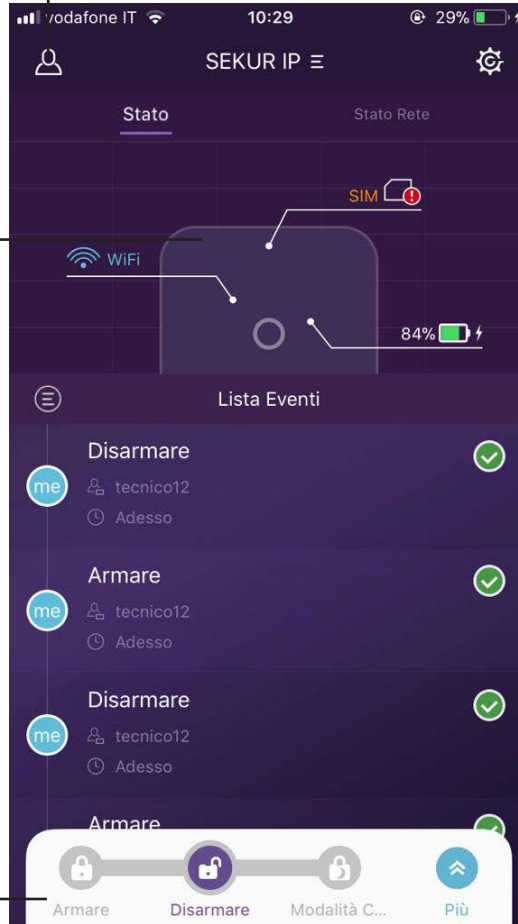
vodafone IT 10:29 29%

SEKUR IP

Stato Stato Rete

SIM

WiFi

84%

Lista Eventi

me Disarmare
tecnico12
Adesso

me Armare
tecnico12
Adesso

me Disarmare
tecnico12
Adesso

Armare

Armare Disarmare Modalità C... Più